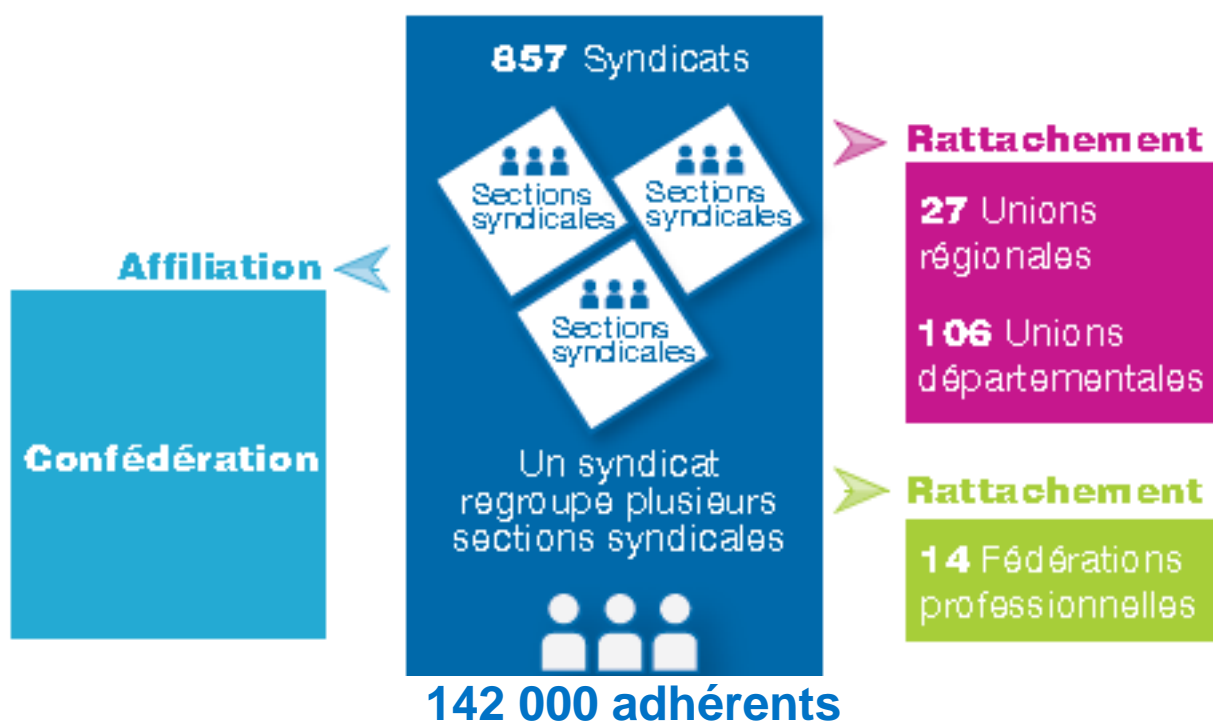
Affiliation

Confédération

857 Syndicats

Sections syndicales

Sections syndicales

Sections syndicales

Un syndicat regroupe plusieurs sections syndicales

142 000 adhérents

Rattachement

27 Unions régionales

106 Unions départementales

Rattachement

14 Fédérations professionnelles